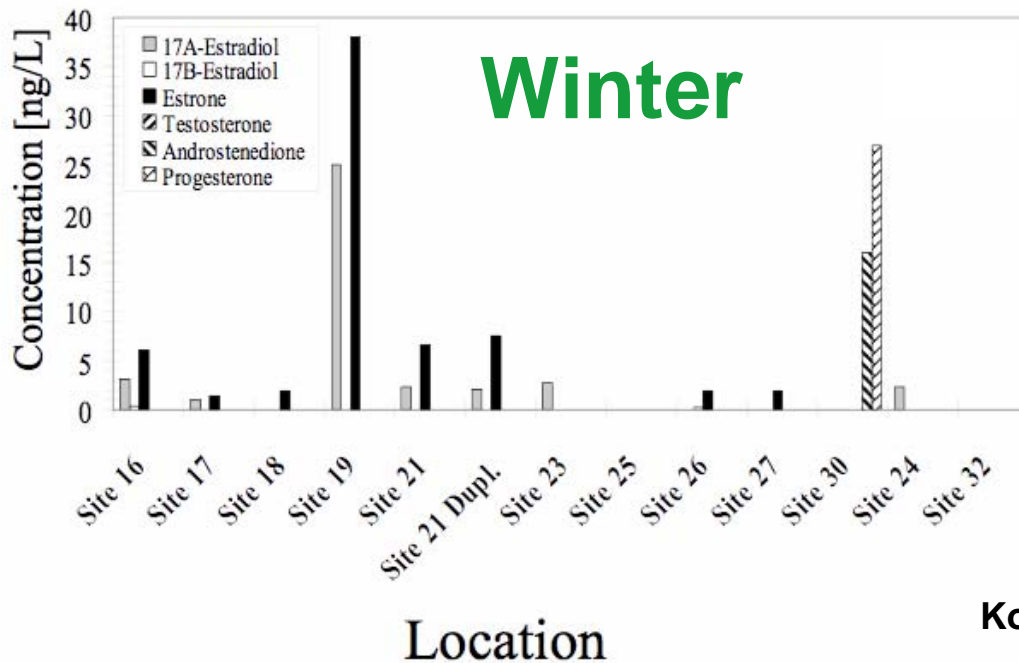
Winter

17A-Estradiol
17B-Estradiol
Estrone
Testosterone
Androstenedione
Progesterone

Concentration [ng/L]

40
35
30
25
20
15
10
5
0

Site 16
Site 17
Site 18
Site 19
Site 21
Site 21 Dupl.
Site 23
Site 25
Site 26
Site 27
Site 30
Site 24
Site 32

Location

Ko